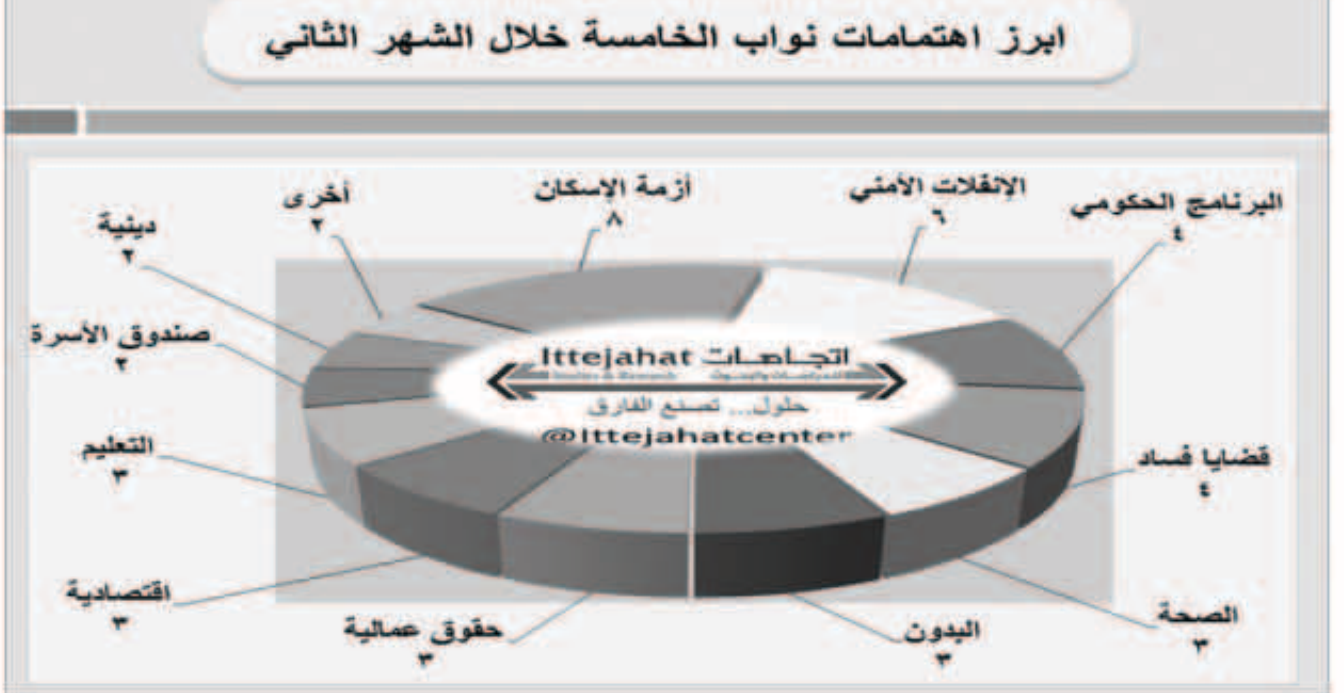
ابرز اهتمامات نواب الخامسة خلال الشهر الثاني

البرنامج الحكومي
٤

الانفلات الأمني
٦

أزمة الإسكان
٨

أخرى
٢

دينية
٢

صندوق الأسرة
٢

التعليم
٣

اقتصادية
٣

حقوق عمالية
٣

البدون
٣

الصحة
٣

قضايا فساد
٤

اتجاهات Ittejahat
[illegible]
حلول... تصنع الفارق
@Ittejahatcenter